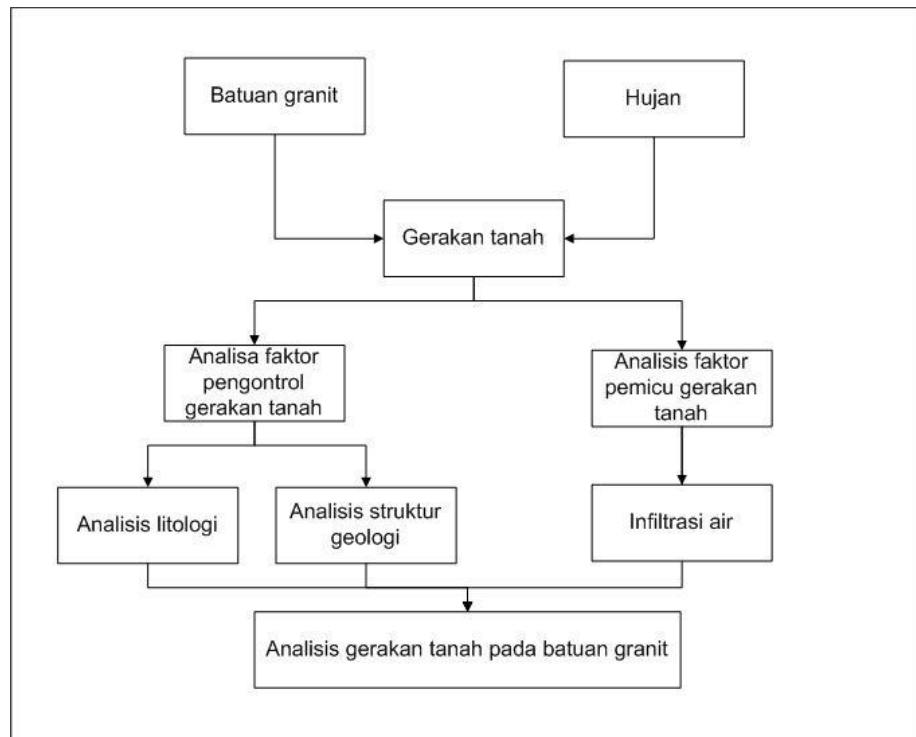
Batuan granit

Hujan

Gerakan tanah

Analisa faktor pengontrol gerakan tanah

Analisis faktor pemicu gerakan tanah

Analisis litologi

Analisis struktur geologi

Infiltrasi air

Analisis gerakan tanah pada batuan granit